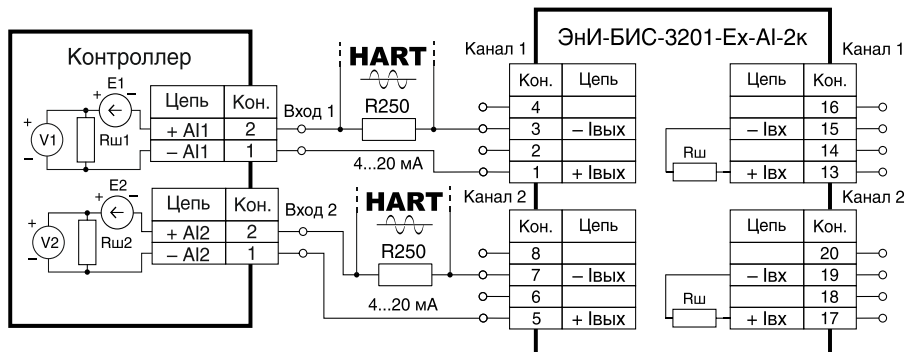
Контроллер

E1

V1

Rш1

| Цепь | Кон. |
|---|---|
| + AI1 | 2 |
| – AI1 | 1 |

Вход 1

HART

R250

4...20 мА

E2

V2

Rш2

| Цепь | Кон. |
|---|---|
| + AI2 | 2 |
| – AI2 | 1 |

Вход 2

HART

R250

4...20 мА

ЭнИ-БИС-3201-Ex-AI-2к

Канал 1

| Кон. | Цепь |
|---|---|
| 4 | |
| 3 | – Iвых |
| 2 | |
| 1 | + Iвых |

Канал 1

| Цепь | Кон. |
|---|---|
| | 16 |
| – Iвх | 15 |
| | 14 |
| + Iвх | 13 |

Rш

Канал 2

| Кон. | Цепь |
|---|---|
| 8 | |
| 7 | – Iвых |
| 6 | |
| 5 | + Iвых |

Канал 2

| Цепь | Кон. |
|---|---|
| | 20 |
| – Iвх | 19 |
| | 18 |
| + Iвх | 17 |

Rш